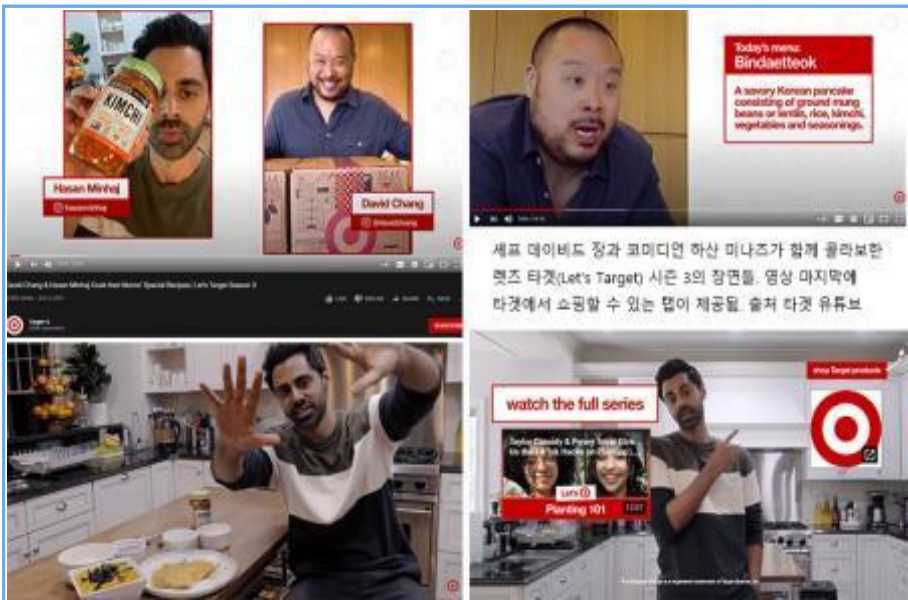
KIMCHI

Hasan Minhaj
@hasanminhaj

David Chang
@davidchang

David Chang & Hasan Minhaj Cook their Moms' Special Recipes | Let's Target Season 3

Target

Today's menu:
Bindaetteok

A savory Korean pancake consisting of ground mung beans or lentils, rice, kimchi, vegetables and seasonings.

셰프 데이비드 장과 코미디언 하산 미나즈가 함께 콜라보한 렛츠 타겟(Let's Target) 시즌 3의 장면들. 영상 마지막에 타겟에서 쇼핑할 수 있는 탭이 제공됨. 출처 타겟 유튜브

watch the full series

shop Target products

Let's

Planting 101